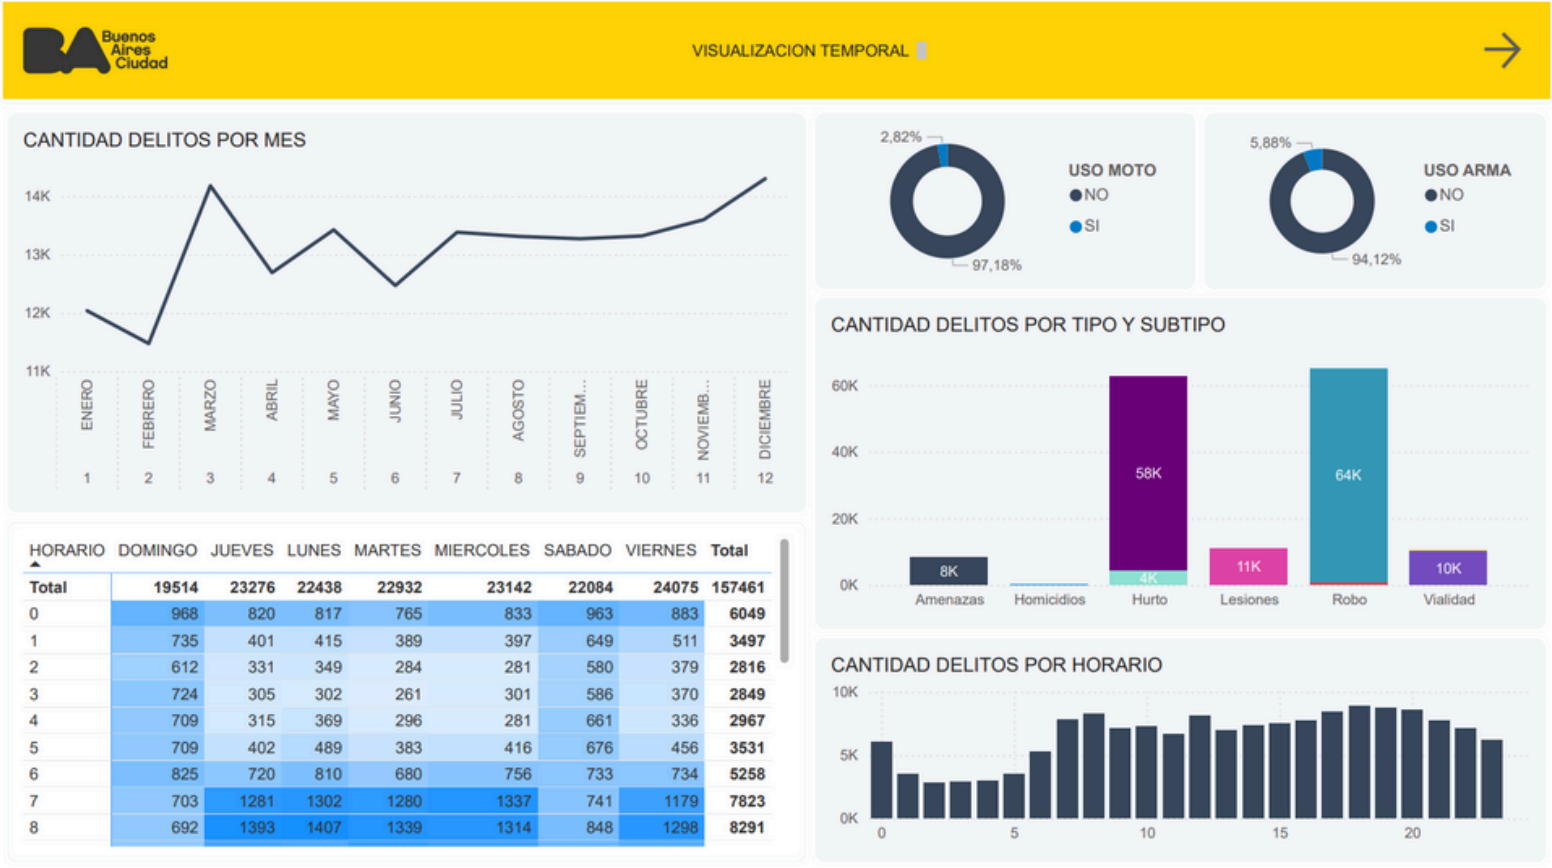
Buenos Aires Ciudad

VISUALIZACION TEMPORAL

CANTIDAD DELITOS POR MES

14K
13K
12K
11K

ENERO 1
FEBRERO 2
MARZO 3
ABRIL 4
MAYO 5
JUNIO 6
JULIO 7
AGOSTO 8
SEPTIEM... 9
OCTUBRE 10
NOVIEMB... 11
DICIEMBRE 12

2,82%
97,18%
USO MOTO
NO
SI

5,88%
94,12%
USO ARMA
NO
SI

CANTIDAD DELITOS POR TIPO Y SUBTIPO

60K
40K
20K
0K

8K
58K
4K
11K
64K
10K

Amenazas Homicidios Hurto Lesiones Robo Vialidad

| HORARIO | DOMINGO | JUEVES | LUNES | MARTES | MIERCOLES | SABADO | VIERNES | Total |
|---|---|---|---|---|---|---|---|---|
| Total | 19514 | 23276 | 22438 | 22932 | 23142 | 22084 | 24075 | 157461 |
| 0 | 968 | 820 | 817 | 765 | 833 | 963 | 883 | 6049 |
| 1 | 735 | 401 | 415 | 389 | 397 | 649 | 511 | 3497 |
| 2 | 612 | 331 | 349 | 284 | 281 | 580 | 379 | 2816 |
| 3 | 724 | 305 | 302 | 261 | 301 | 586 | 370 | 2849 |
| 4 | 709 | 315 | 369 | 296 | 281 | 661 | 336 | 2967 |
| 5 | 709 | 402 | 489 | 383 | 416 | 676 | 456 | 3531 |
| 6 | 825 | 720 | 810 | 680 | 756 | 733 | 734 | 5258 |
| 7 | 703 | 1281 | 1302 | 1280 | 1337 | 741 | 1179 | 7823 |
| 8 | 692 | 1393 | 1407 | 1339 | 1314 | 848 | 1298 | 8291 |

CANTIDAD DELITOS POR HORARIO

10K
5K
0K

0 5 10 15 20